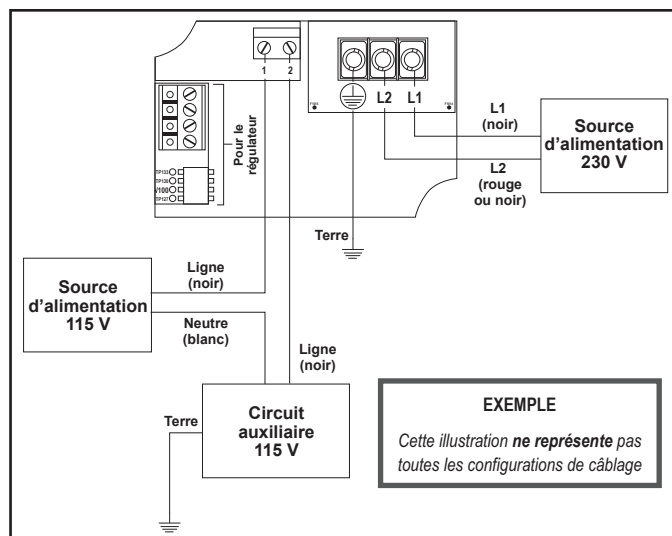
1 2

Pour le régulateur

TP133
TP130
V100
TP127

L2 L1

L1
(noir)

Source d'alimentation 230 V

L2
(rouge ou noir)

Terre

Source d'alimentation 115 V

Ligne
(noir)

Neutre
(blanc)

Ligne
(noir)

Terre

Circuit auxiliaire 115 V

EXEMPLE

*Cette illustration **ne représente** pas toutes les configurations de câblage*